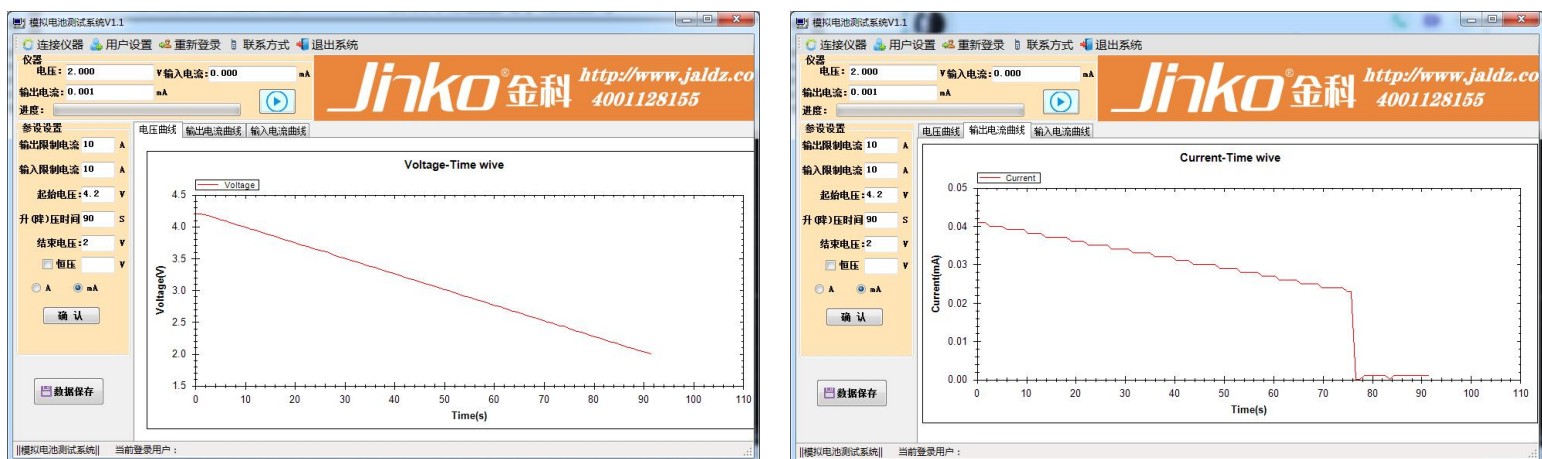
模拟电池测试系统V1.1

连接仪器 用户设置 重新登录 联系方式 退出系统

仪器
电压: 2.000 V 输入电流: 0.000 mA
输出电流: 0.001 mA
进度:

Jinko 金科 http://www.jaldz.co 4001128155

参设设置
输出限制电流 10 A
输入限制电流 10 A
起始电压: 4.2 V
升(降)压时间 90 S
结束电压: 2 V
恒压 V
A mA
确 认

数据保存

电压曲线 输出电流曲线 输入电流曲线

Voltage-Time wive
Voltage
Voltage(V)
4.5 4.0 3.5 3.0 2.5 2.0 1.5
0 10 20 30 40 50 60 70 80 90 100 110
Time(s)

||模拟电池测试系统|| 当前登录用户:

模拟电池测试系统V1.1

连接仪器 用户设置 重新登录 联系方式 退出系统

仪器
电压: 2.000 V 输入电流: 0.000 mA
输出电流: 0.001 mA
进度:

Jinko 金科 http://www.jaldz.co 4001128155

参设设置
输出限制电流 10 A
输入限制电流 10 A
起始电压: 4.2 V
升(降)压时间 90 S
结束电压: 2 V
恒压 V
A mA
确 认

数据保存

电压曲线 输出电流曲线 输入电流曲线

Current-Time wive
Current
Current(mA)
0.05 0.04 0.03 0.02 0.01 0.00
0 10 20 30 40 50 60 70 80 90 100 110
Time(s)

||模拟电池测试系统|| 当前登录用户: